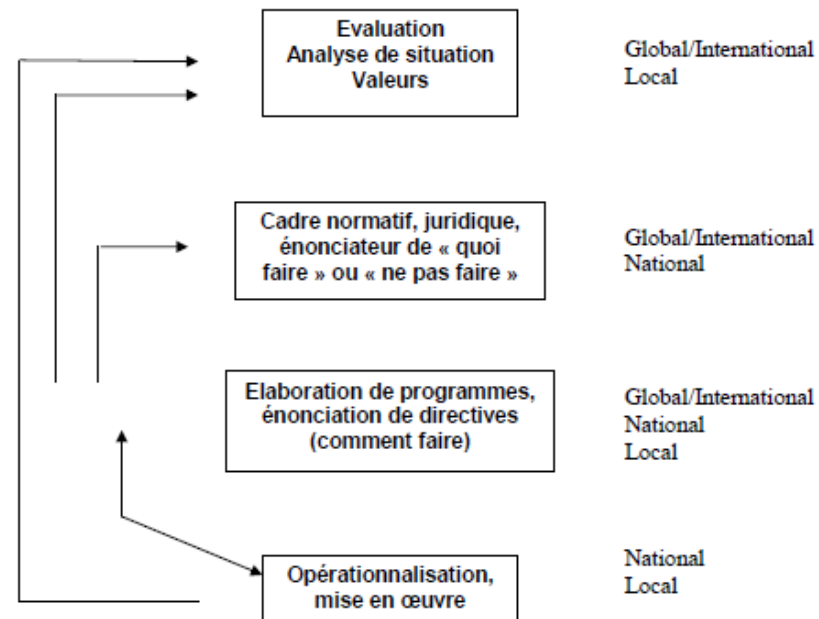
Evaluation
Analyse de situation
Valeurs

Global/International
Local

Cadre normatif, juridique, énonciateur de « quoi faire » ou « ne pas faire »

Global/International
National

Elaboration de programmes, énonciation de directives (comment faire)

Global/International
National
Local

Opérationnalisation, mise en œuvre

National
Local